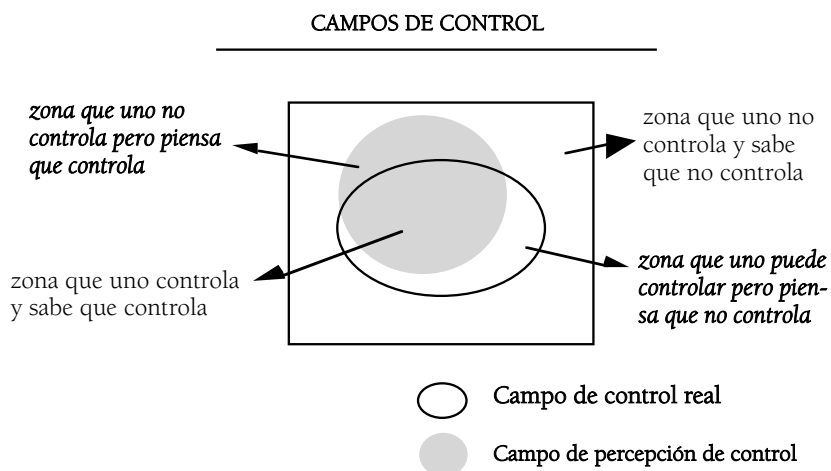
CAMPOS DE CONTROL

zona que uno no controla pero piensa que controla

zona que uno no controla y sabe que no controla

zona que uno controla y sabe que controla

zona que uno puede controlar pero piensa que no controla

Campo de control real

Campo de percepción de control